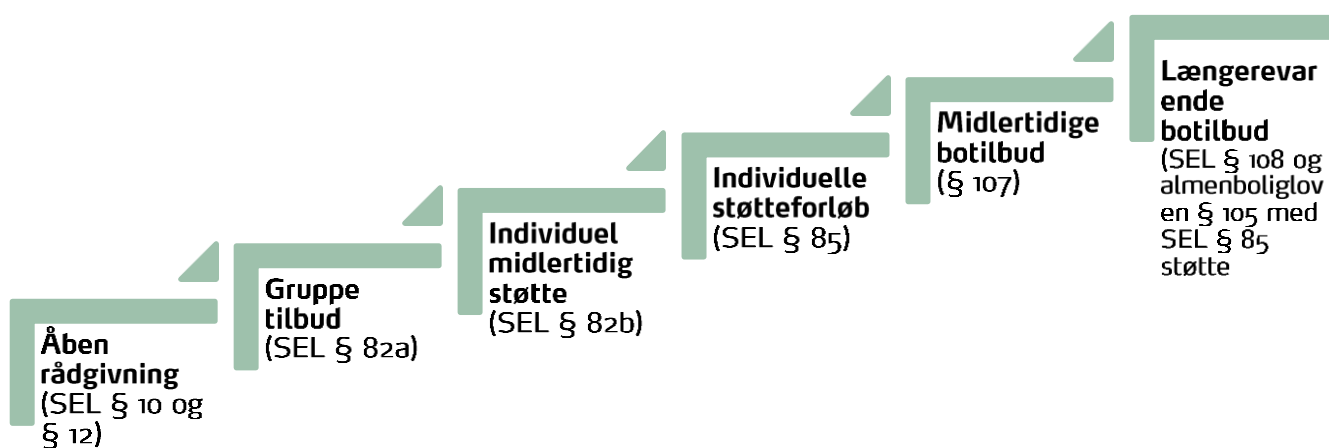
Åben rådgivning (SEL § 10 og § 12)

Gruppe tilbud (SEL § 82a)

Individuel midlertidig støtte (SEL § 82b)

Individuelle støtteforløb (SEL § 85)

Midlertidige botilbud (§ 107)

Længerevarende botilbud (SEL § 108 og almenboligloven § 105 med SEL § 85 støtte